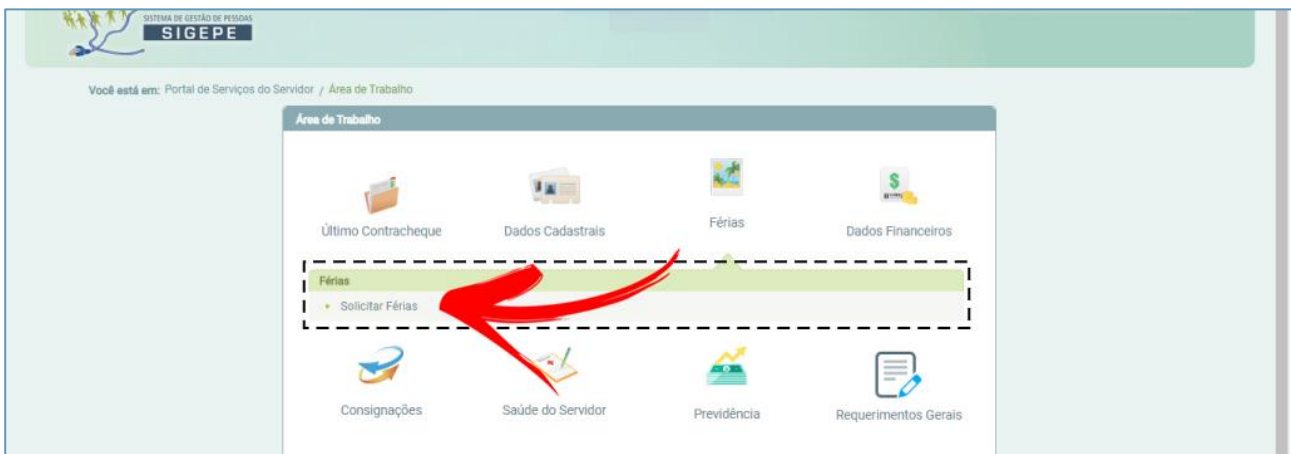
SISTEMA DE GESTÃO DE PESSOAS
SIGEPE

Você está em: Portal de Serviços do Servidor / Área de Trabalho

Área de Trabalho

Último Contracheque

Dados Cadastrais

Férias

Dados Financeiros

Férias

• Solicitar Férias

Consignações

Saúde do Servidor

Previdência

Requerimentos Gerais